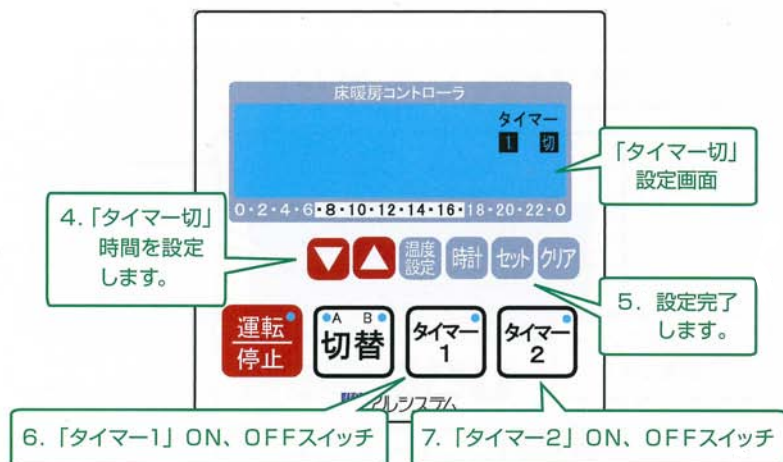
床暖房コントローラ

タイマー
1 切

「タイマー切」設定画面

0・2・4・6・8・10・12・14・16・18・20・22・0

4.「タイマー切」時間を設定します。

温度設定 時計 セット クリア

5. 設定完了します。

運転
停止

A B
切替

タイマー
1

タイマー
2

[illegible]ルシステム

6.「タイマー1」ON、OFFスイッチ

7.「タイマー2」ON、OFFスイッチ